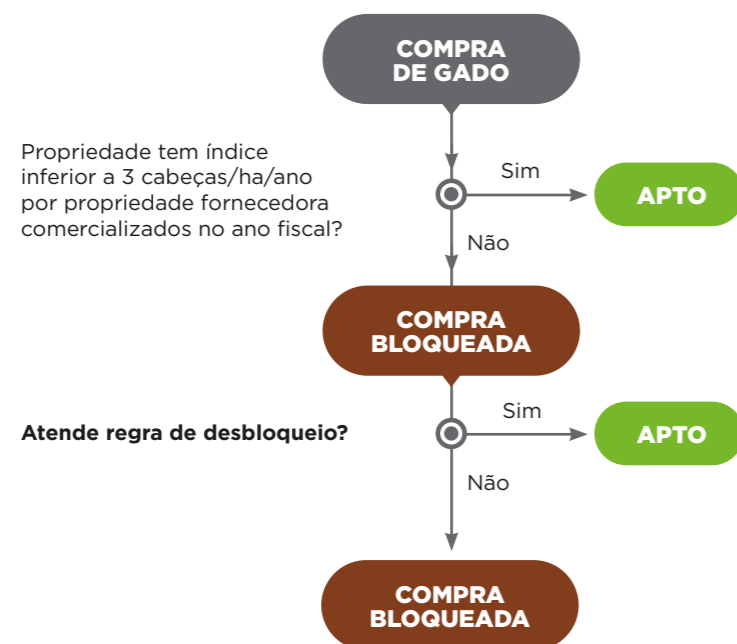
COMPRA DE GADO

Propriedade tem índice inferior a 3 cabeças/ha/ano por propriedade fornecedora comercializados no ano fiscal?

Sim

APTO

Não

COMPRA BLOQUEADA

Atende regra de desbloqueio?

Sim

APTO

Não

COMPRA BLOQUEADA